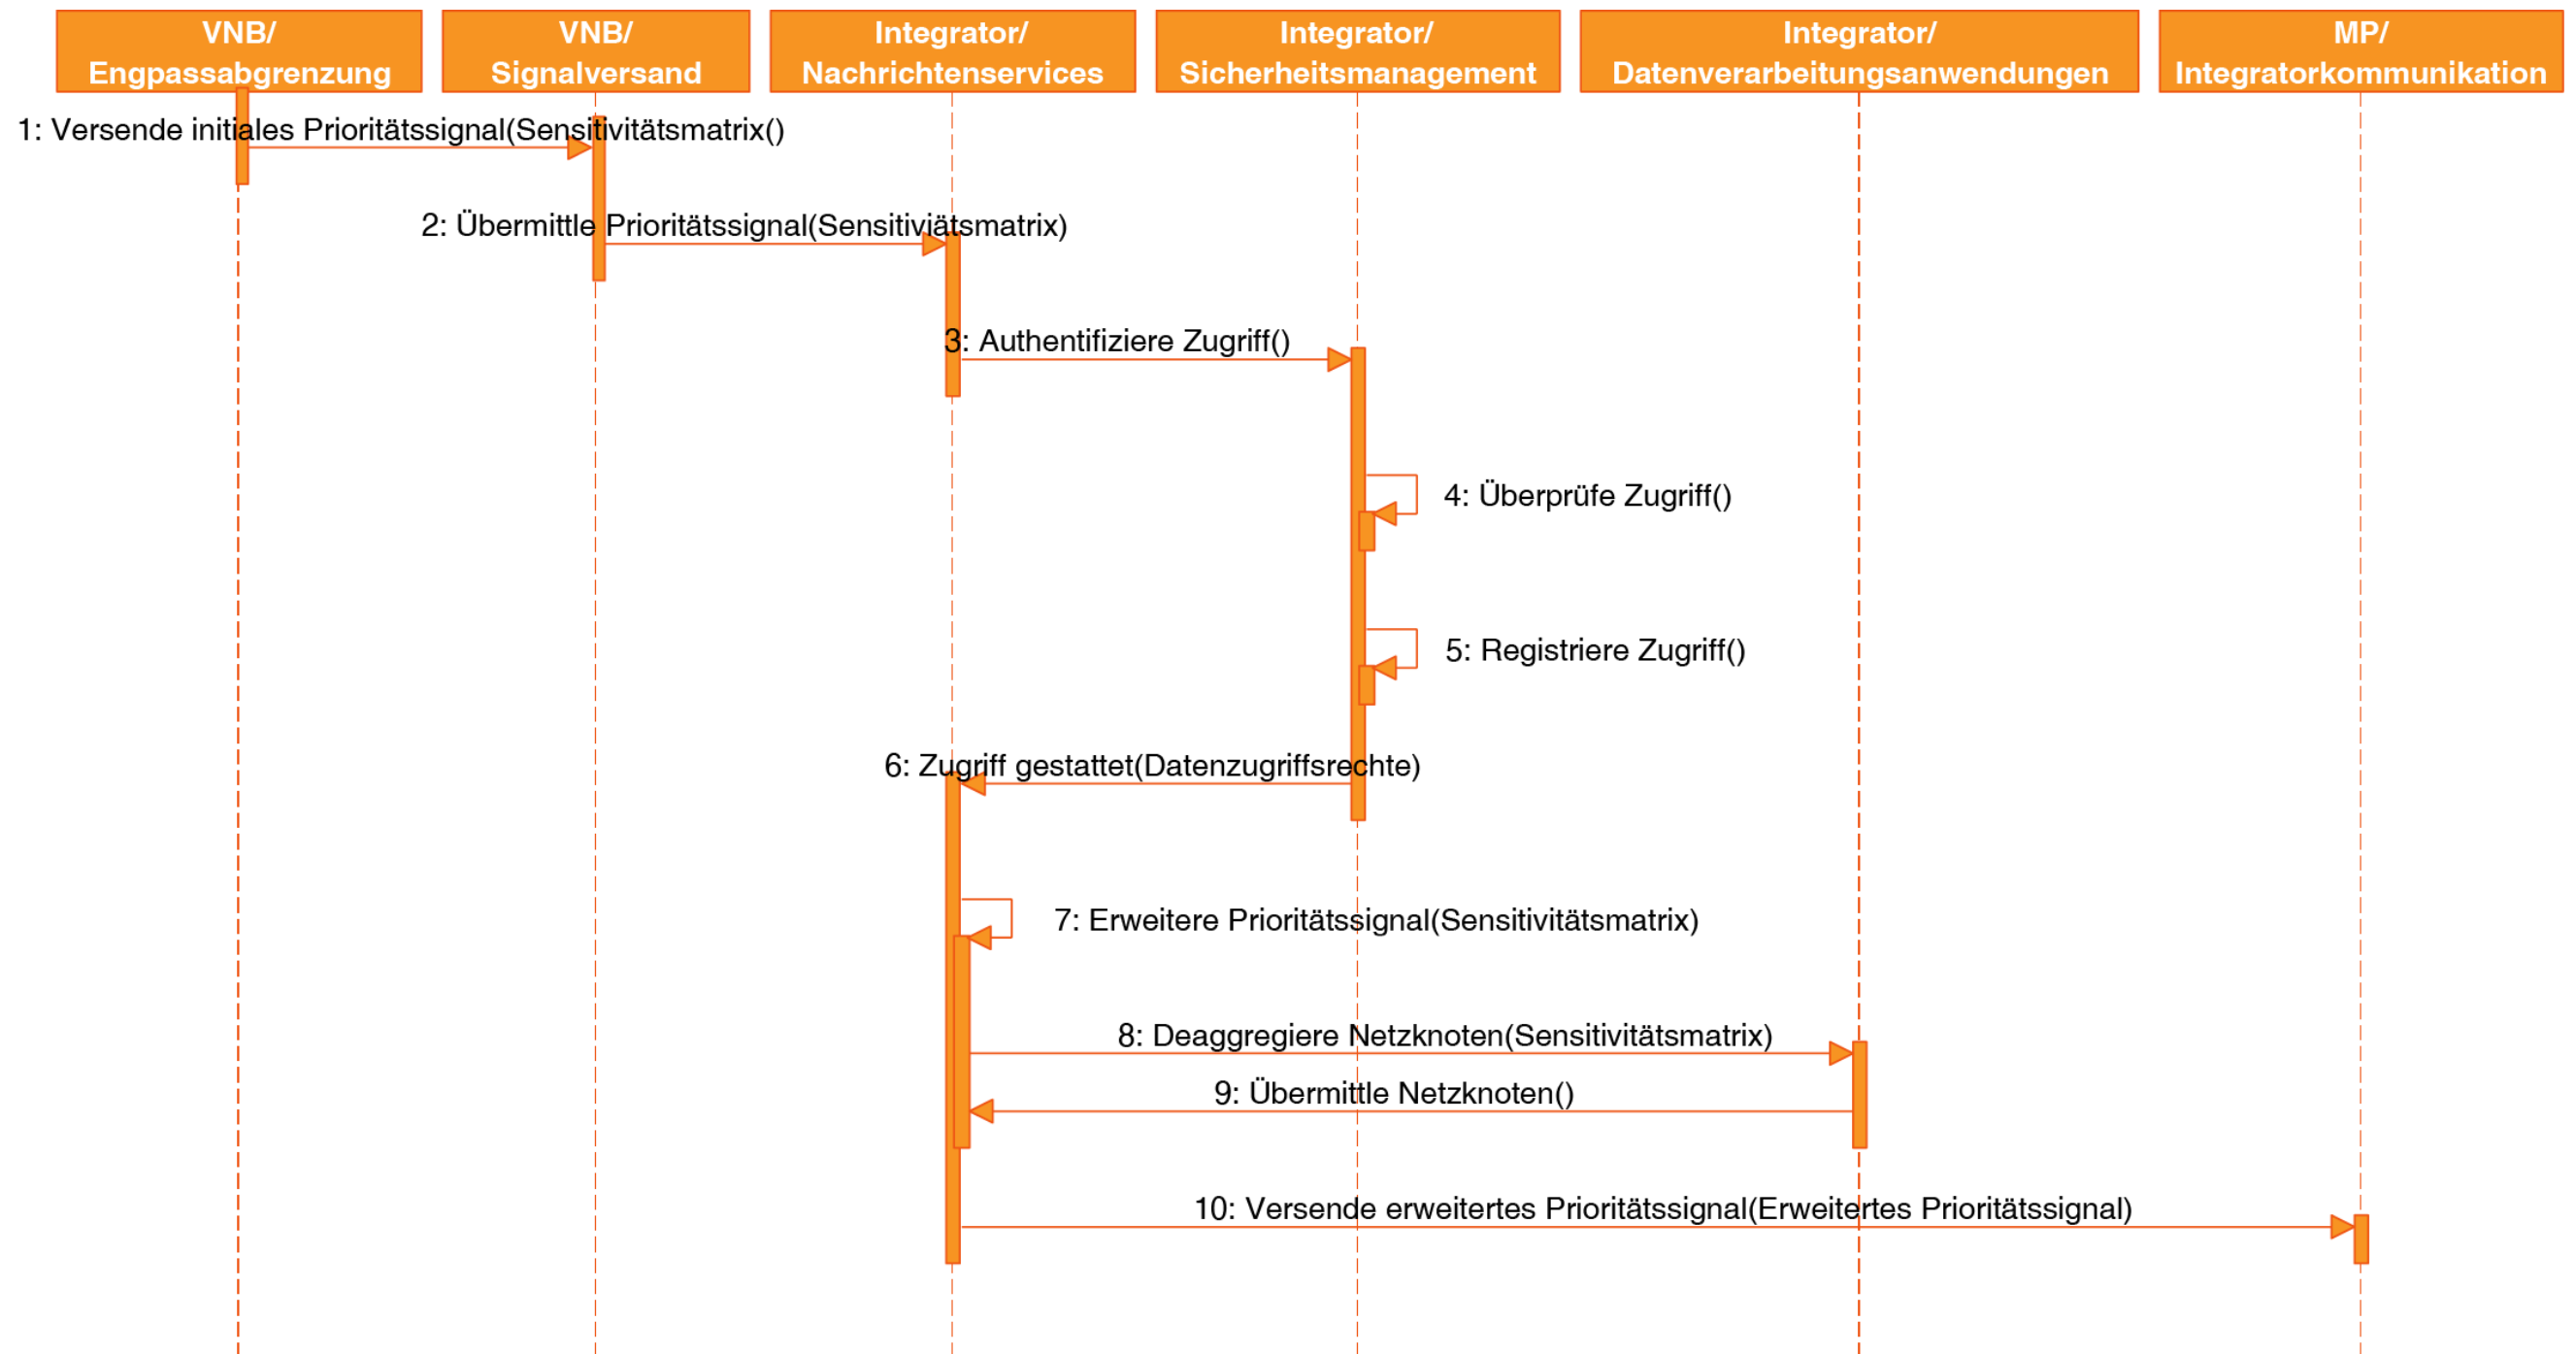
VNB/
Engpassabgrenzung

VNB/
Signalversand

Integrator/
Nachrichtenservices

Integrator/
Sicherheitsmanagement

Integrator/
Datenverarbeitungsanwendungen

MP/
Integratorkommunikation

1: Versende initiales Prioritätssignal(Sensitivitätsmatrix()

2: Übermittle Prioritätssignal(Sensitiviätsmatrix)

3: Authentifiziere Zugriff()

4: Überprüfe Zugriff()

5: Registriere Zugriff()

6: Zugriff gestattet(Datenzugriffsrechte)

7: Erweitere Prioritätssignal(Sensitivitätsmatrix)

8: Deaggregiere Netzknoten(Sensitivitätsmatrix)

9: Übermittle Netzknoten()

10: Versende erweitertes Prioritätssignal(Erweitertes Prioritätssignal)